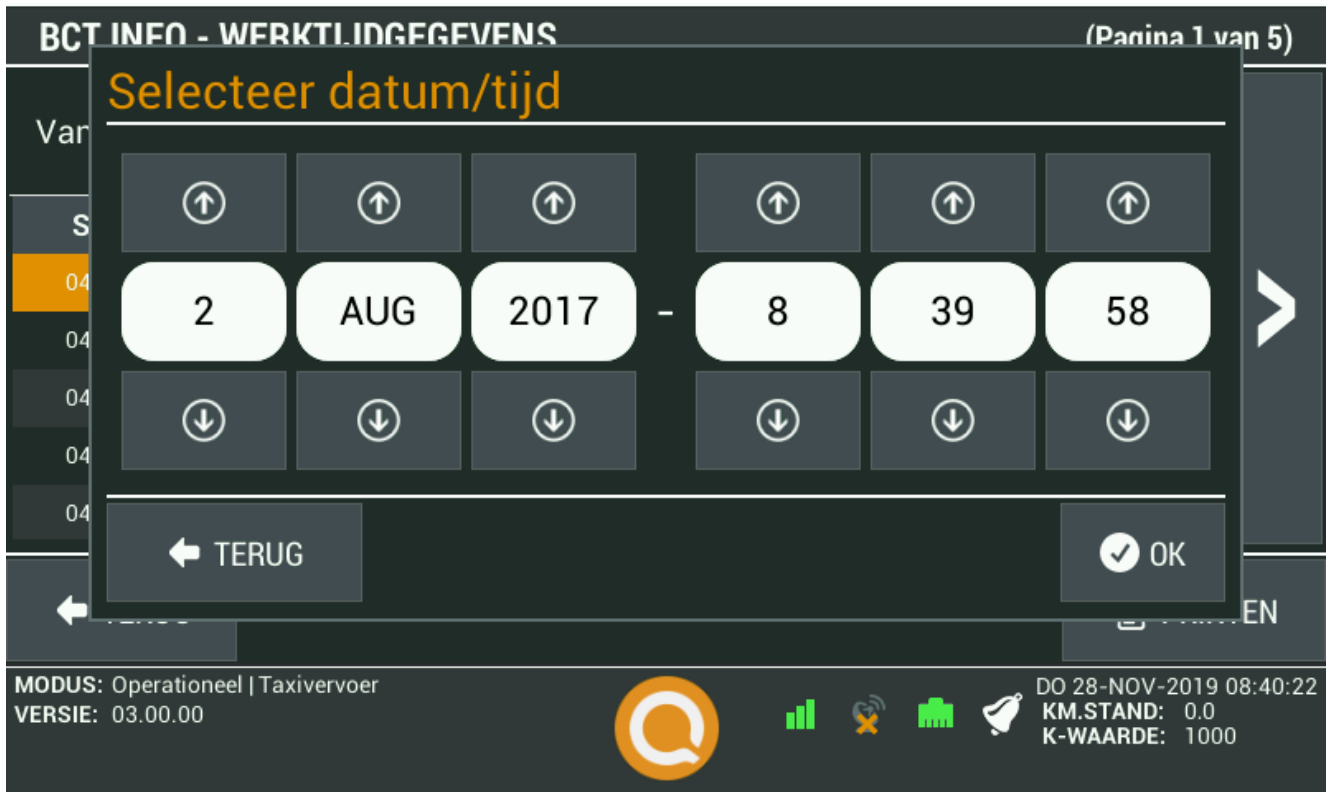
BCT INFO - WERKTIJDGEGEVENS (Pagina 1 van 5)

Van

S

04

04

04

04

04

Selecteer datum/tijd

2 AUG 2017 - 8 39 58

TERUG

OK

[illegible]

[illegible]EN

MODUS: Operationeel | Taxivervoer
VERSIE: 03.00.00

DO 28-NOV-2019 08:40:22
KM.STAND: 0.0
K-WAARDE: 1000